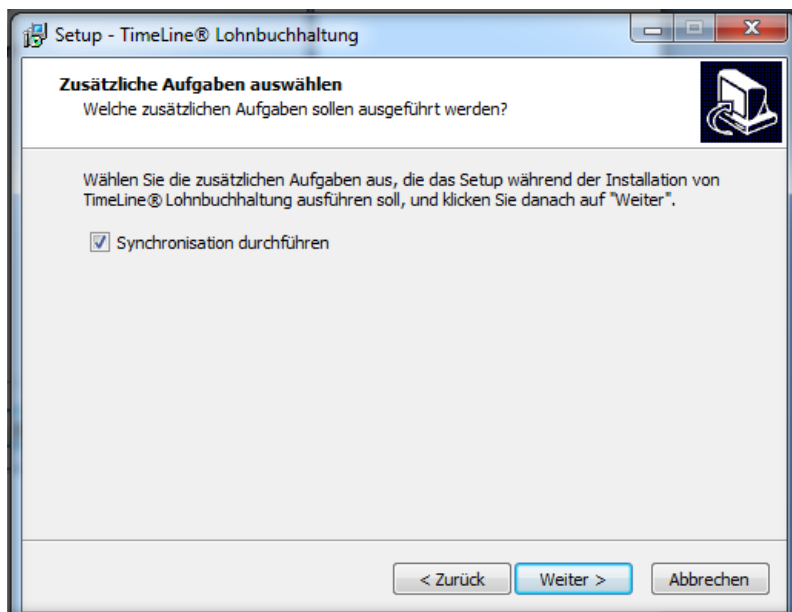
Setup - TimeLine® Lohnbuchhaltung

Zusätzliche Aufgaben auswählen
Welche zusätzlichen Aufgaben sollen ausgeführt werden?

Wählen Sie die zusätzlichen Aufgaben aus, die das Setup während der Installation von TimeLine® Lohnbuchhaltung ausführen soll, und klicken Sie danach auf "Weiter".

Synchronisation durchführen

< Zurück
Weiter >
Abbrechen